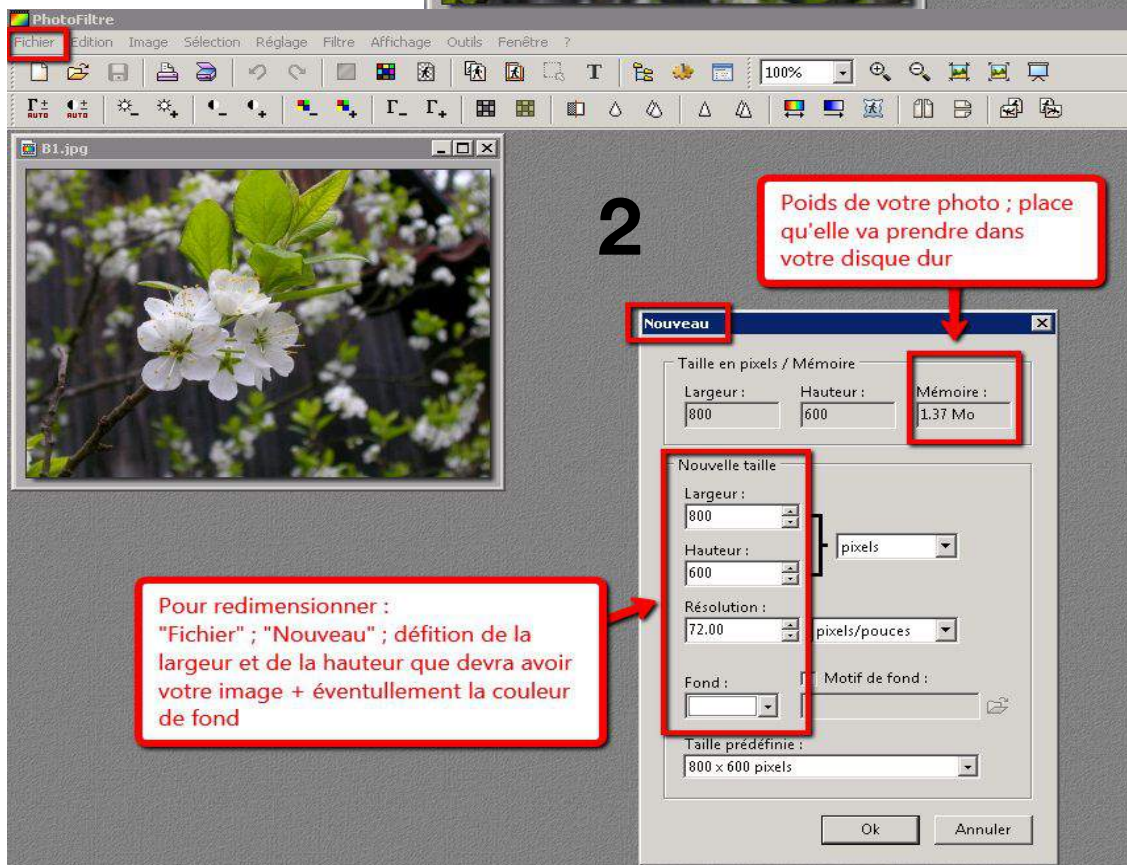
PhotoFiltre

Fichier Edition Image Sélection Réglage Filtre Affichage Outils Fenêtre ?

100%

B1.jpg

2

Poids de votre photo ; place qu'elle va prendre dans votre disque dur

Nouveau

Taille en pixels / Mémoire

Largeur : 800

Hauteur : 600

Mémoire : 1.37 Mo

Nouvelle taille

Largeur : 800

Hauteur : 600

pixels

Résolution : 72.00

pixels/pouces

Fond :

Motif de fond :

Taille prédéfinie :

800 x 600 pixels

Ok

Annuler

Pour redimensionner : "Fichier" ; "Nouveau" ; défition de la largeur et de la hauteur que devra avoir votre image + éventullement la couleur de fond